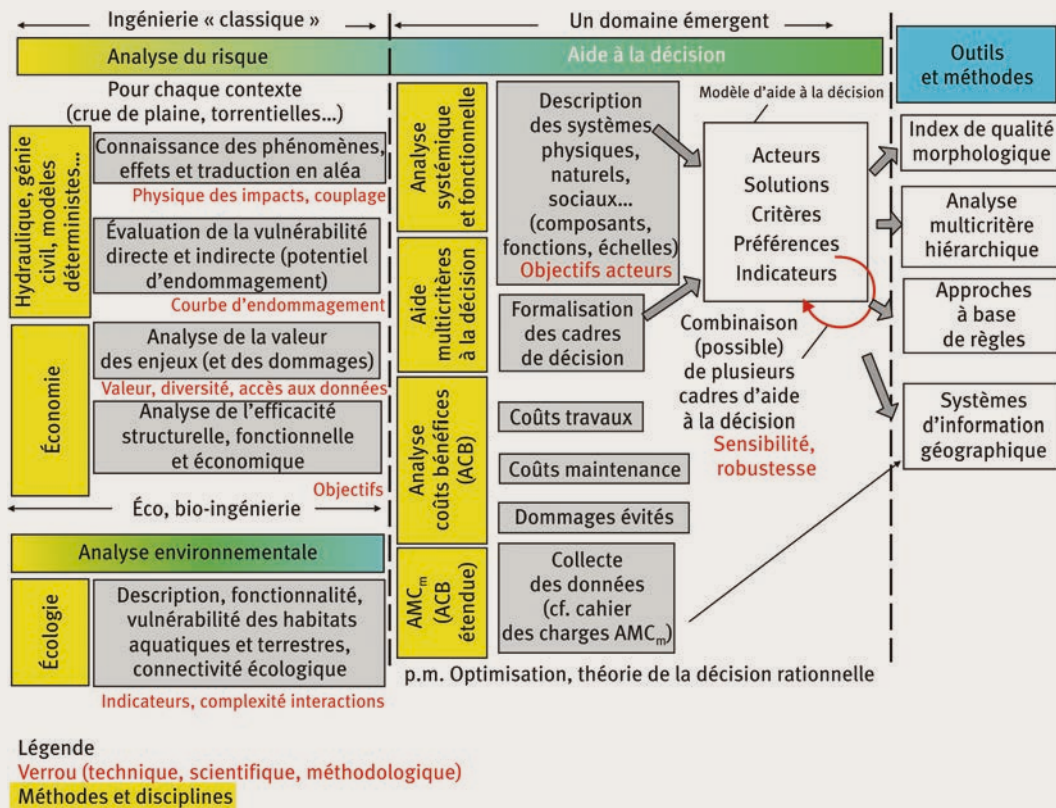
Ingénierie « classique »
Un domaine émergent

Analyse du risque
Aide à la décision
Outils et méthodes

Pour chaque contexte (crue de plaine, torrentielles...)

Hydraulique, génie civil, modèles déterministes...
Connaissance des phénomènes, effets et traduction en aléa
Physique des impacts, couplage
Évaluation de la vulnérabilité directe et indirecte (potentiel d'endommagement)
Courbe d'endommagement

Économie
Analyse de la valeur des enjeux (et des dommages)
Valeur, diversité, accès aux données
Analyse de l'efficacité structurelle, fonctionnelle et économique
Objectifs

Éco, bio-ingénierie

Analyse environnementale

Écologie
Description, fonctionnalité, vulnérabilité des habitats aquatiques et terrestres, connectivité écologique
Indicateurs, complexité interactions

Analyse systémique et fonctionnelle
Description des systèmes physiques, naturels, sociaux... (composants, fonctions, échelles)
Objectifs acteurs

Aide multicritères à la décision
Formalisation des cadres de décision

Analyse coûts bénéfices (ACB)
Coûts travaux
Coûts maintenance
Dommages évités

$AMC_m$ (ACB étendue)
Collecte des données (cf. cahier des charges $AMC_m$)

Modèle d'aide à la décision
Acteurs
Solutions
Critères
Préférences
Indicateurs

Combinaison (possible) de plusieurs cadres d'aide à la décision
Sensibilité, robustesse

p.m. Optimisation, théorie de la décision rationnelle

Index de qualité morphologique
Analyse multicritère hiérarchique
Approches à base de règles
Systèmes d'information géographique

Légende
Verrou (technique, scientifique, méthodologique)
Méthodes et disciplines